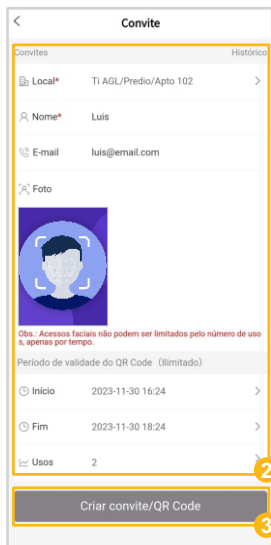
Convite

Convites Histórico

Local* Ti AGL/Predio/Apto 102

Nome* Luis

E-mail luis@email.com

Foto

Obs.: Acessos faciais não podem ser limitados pelo número de usos, apenas por tempo.

Período de validade do QR Code（Ilimitado)

Início 2023-11-30 16:24

Fim 2023-11-30 18:24

Usos 2

2

Criar convite/QR Code

3